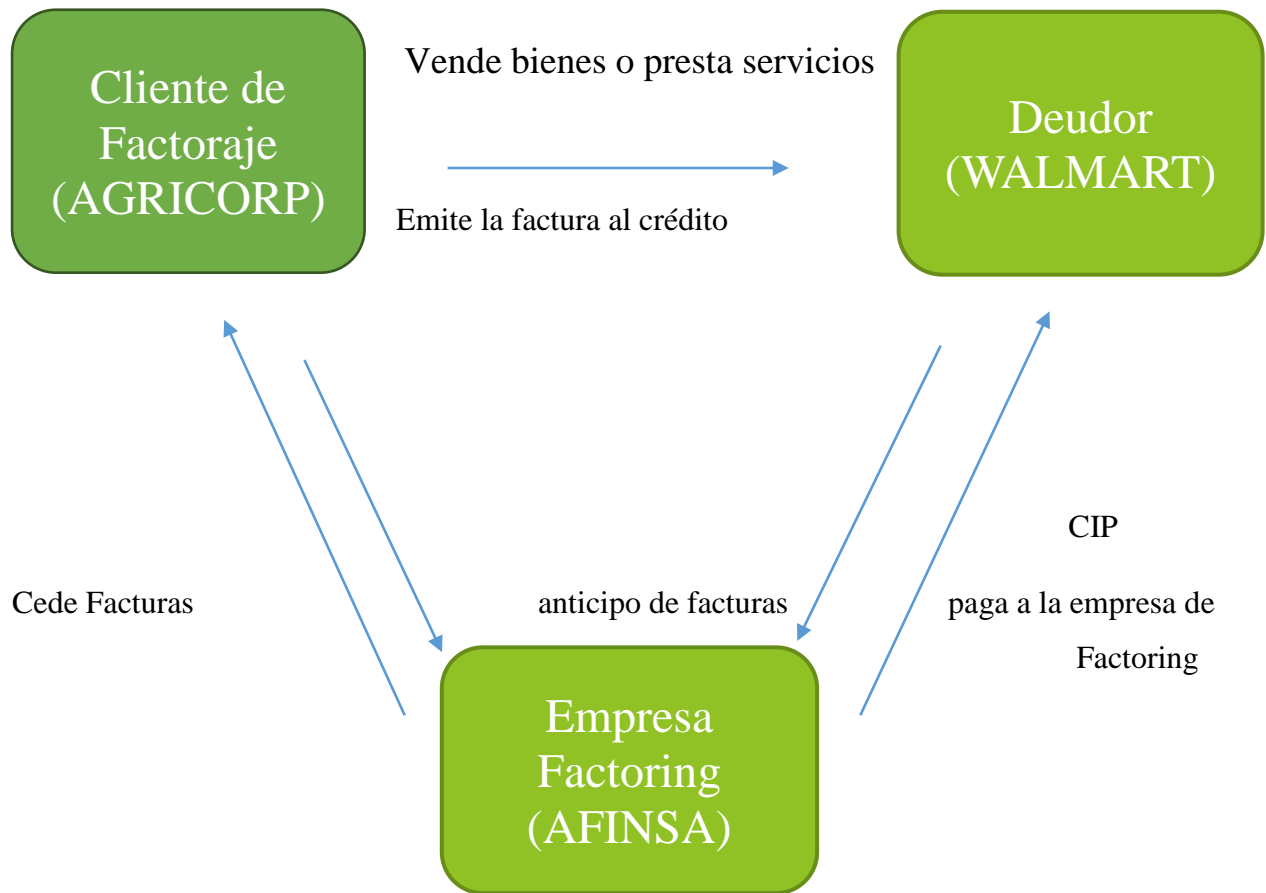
Cliente de Factoraje (AGRICORP)

Vende bienes o presta servicios

Emite la factura al crédito

Deudor (WALMART)

CIP

Cede Facturas

anticipo de facturas

paga a la empresa de Factoring

Empresa Factoring (AFINSA)